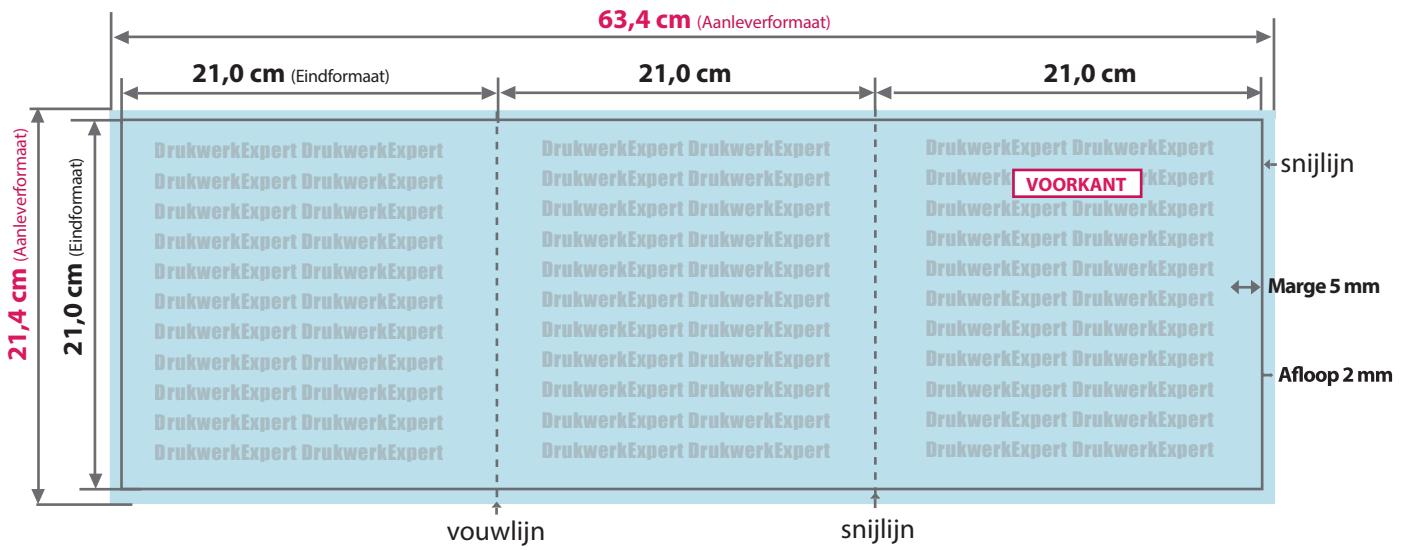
63,4 cm (Aanleverformaat)

21,0 cm (Eindformaat)

21,0 cm

21,0 cm

21,4 cm (Aanleverformaat)

21,0 cm (Eindformaat)

DrukwerkExpert DrukwerkExpert
DrukwerkExpert DrukwerkExpert
DrukwerkExpert DrukwerkExpert
DrukwerkExpert DrukwerkExpert
DrukwerkExpert DrukwerkExpert
DrukwerkExpert DrukwerkExpert
DrukwerkExpert DrukwerkExpert
DrukwerkExpert DrukwerkExpert
DrukwerkExpert DrukwerkExpert
DrukwerkExpert DrukwerkExpert
DrukwerkExpert DrukwerkExpert

DrukwerkExpert DrukwerkExpert
DrukwerkExpert DrukwerkExpert
DrukwerkExpert DrukwerkExpert
DrukwerkExpert DrukwerkExpert
DrukwerkExpert DrukwerkExpert
DrukwerkExpert DrukwerkExpert
DrukwerkExpert DrukwerkExpert
DrukwerkExpert DrukwerkExpert
DrukwerkExpert DrukwerkExpert
DrukwerkExpert DrukwerkExpert
DrukwerkExpert DrukwerkExpert

DrukwerkExpert DrukwerkExpert
Drukwerk VOORKANT Expert
DrukwerkExpert DrukwerkExpert
DrukwerkExpert DrukwerkExpert
DrukwerkExpert DrukwerkExpert
DrukwerkExpert DrukwerkExpert
DrukwerkExpert DrukwerkExpert
DrukwerkExpert DrukwerkExpert
DrukwerkExpert DrukwerkExpert
DrukwerkExpert DrukwerkExpert
DrukwerkExpert DrukwerkExpert

snijlijn

Marge 5 mm

Afloop 2 mm

vouwlijn

snijlijn